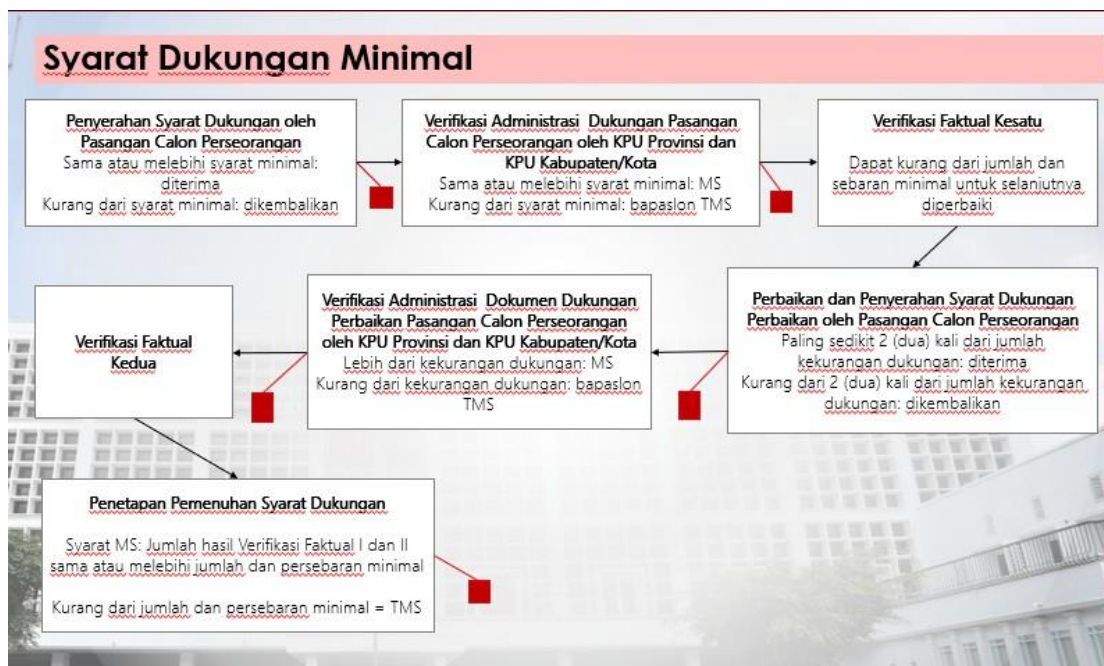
Syarat Dukungan Minimal

Penyerahan Syarat Dukungan oleh Pasangan Calon Perseorangan
Sama atau melebihi syarat minimal: diterima
Kurang dari syarat minimal: dikembalikan

Verifikasi Administrasi Dukungan Pasangan Calon Perseorangan oleh KPU Provinsi dan KPU Kabupaten/Kota
Sama atau melebihi syarat minimal: MS
Kurang dari syarat minimal: bapaslon TMS

Verifikasi Faktual Kesatu
Dapat kurang dari jumlah dan sebaran minimal untuk selanjutnya diperbaiki

Perbaikan dan Penyerahan Syarat Dukungan Perbaikan oleh Pasangan Calon Perseorangan
Paling sedikit 2 (dua) kali dari jumlah kekurangan dukungan: diterima
Kurang dari 2 (dua) kali dari jumlah kekurangan dukungan: dikembalikan

Verifikasi Administrasi Dokumen Dukungan Perbaikan Pasangan Calon Perseorangan oleh KPU Provinsi dan KPU Kabupaten/Kota
Lebih dari kekurangan dukungan: MS
Kurang dari kekurangan dukungan: bapaslon TMS

Verifikasi Faktual Kedua

Penetapan Pemenuhan Syarat Dukungan

Syarat MS: Jumlah hasil Verifikasi Faktual I dan II sama atau melebihi jumlah dan persebaran minimal

Kurang dari jumlah dan persebaran minimal = TMS